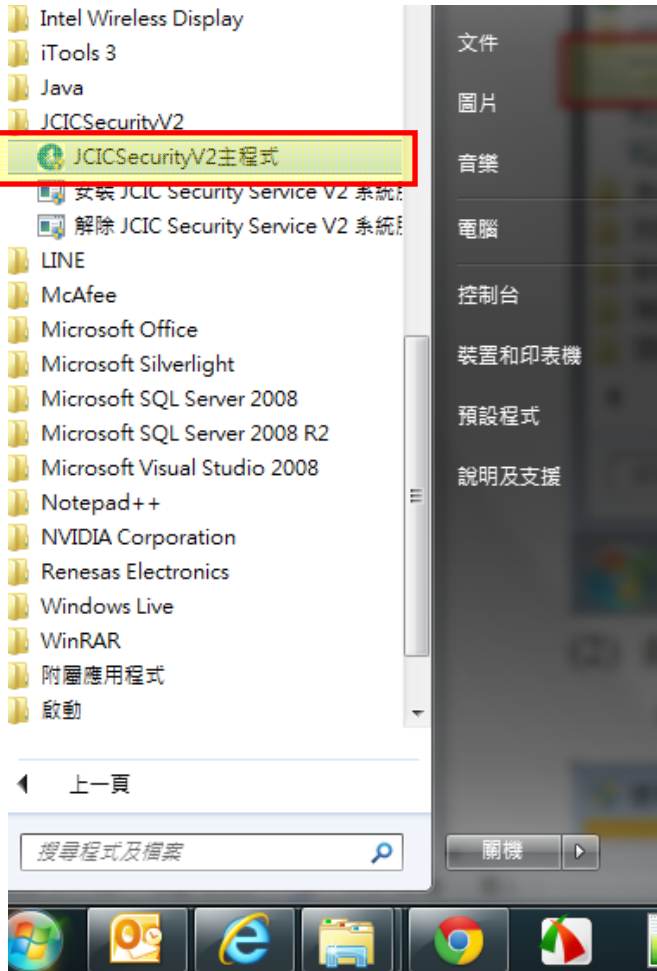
Intel Wireless Display
iTools 3
Java
JCICSecurityV2
JCICSecurityV2主程式
安裝 JCIC Security Service V2 系統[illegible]
解除 JCIC Security Service V2 系統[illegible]
LINE
McAfee
Microsoft Office
Microsoft Silverlight
Microsoft SQL Server 2008
Microsoft SQL Server 2008 R2
Microsoft Visual Studio 2008
Notepad++
NVIDIA Corporation
Renesas Electronics
Windows Live
WinRAR
附屬應用程式
啟動

上一頁

搜尋程式及檔案

文件
圖片
音樂
電腦
控制台
裝置和印表機
預設程式
說明及支援

關機